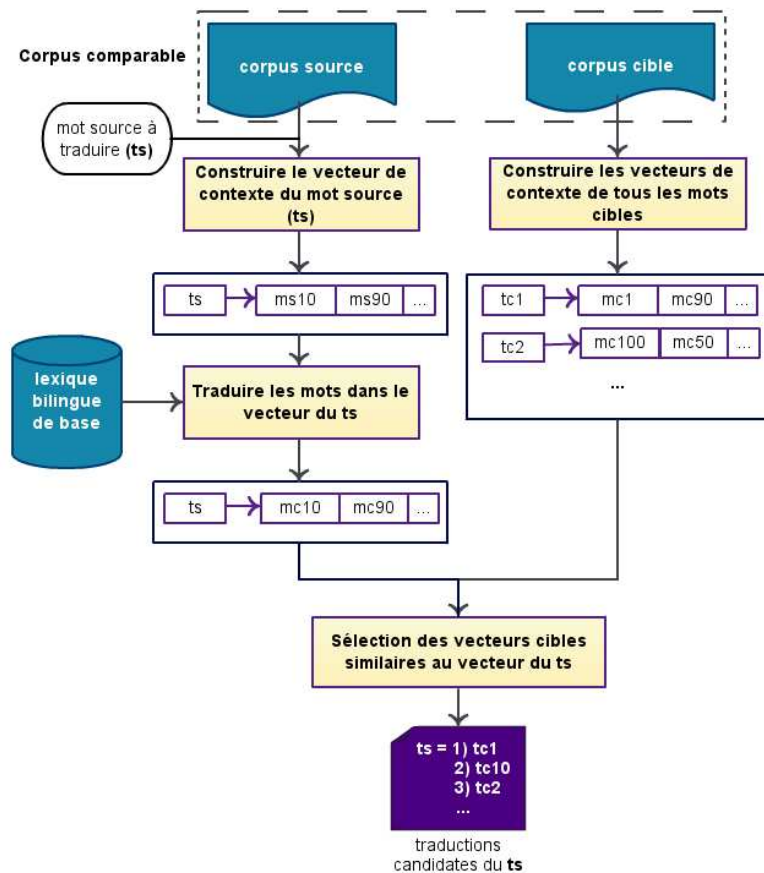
Corpus comparable

corpus source

corpus cible

mot source à traduire **(ts)**

Construire le vecteur de contexte du mot source (ts)

Construire les vecteurs de contexte de tous les mots cibles

| ts | ms10 | ms90 | ... |
|---|---|---|---|

| tc1 | mc1 | mc90 | ... |
|---|---|---|---|
| tc2 | mc100 | mc50 | ... |

...

lexique bilingue de base

Traduire les mots dans le vecteur du ts

| ts | mc10 | mc90 | ... |
|---|---|---|---|

Sélection des vecteurs cibles similaires au vecteur du ts

ts = 1) tc1
2) tc10
3) tc2
...

traductions candidates du **ts**